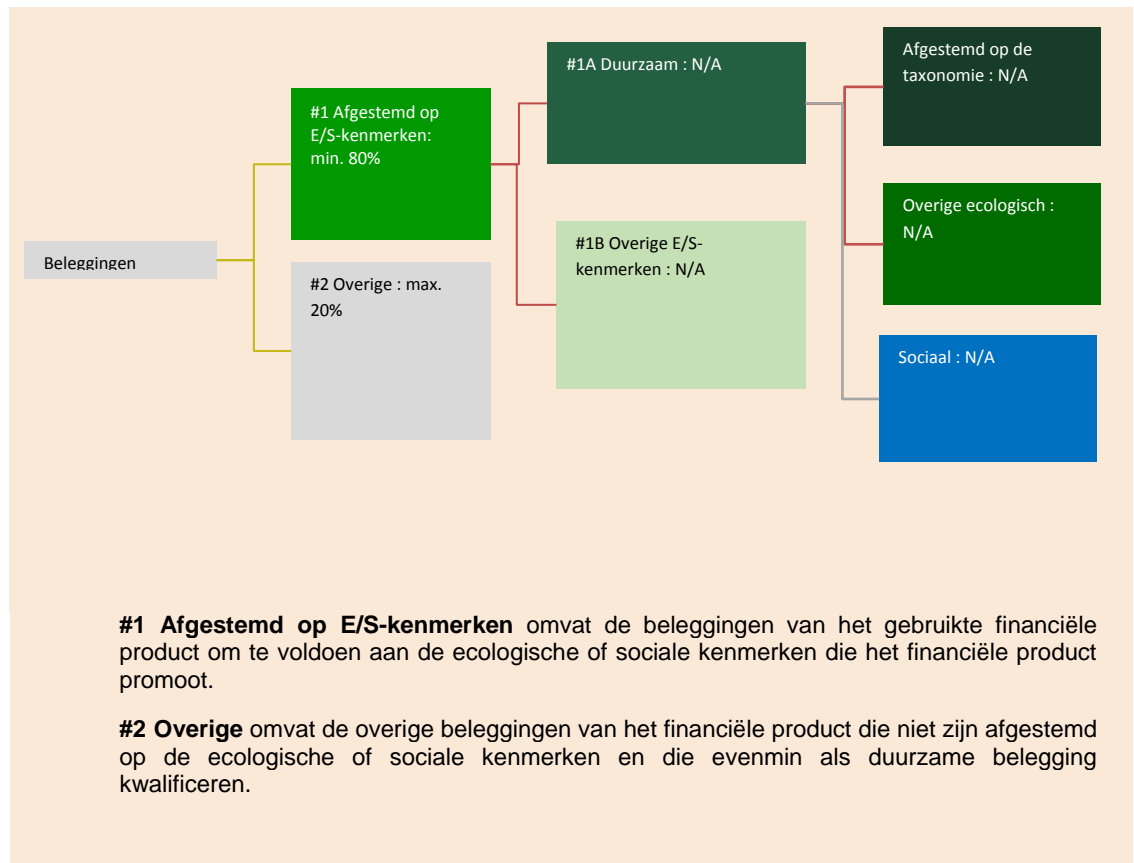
Beleggingen

#1 Afgestemd op E/S-kenmerken: min. 80%

#2 Overige : max. 20%

#1A Duurzaam : N/A

#1B Overige E/S-kenmerken : N/A

Afgestemd op de taxonomie : N/A

Overige ecologisch : N/A

Sociaal : N/A

**#1 Afgestemd op E/S-kenmerken** omvat de beleggingen van het gebruikte financiële product om te voldoen aan de ecologische of sociale kenmerken die het financiële product promoot.

**#2 Overige** omvat de overige beleggingen van het financiële product die niet zijn afgestemd op de ecologische of sociale kenmerken en die evenmin als duurzame belegging kwalificeren.